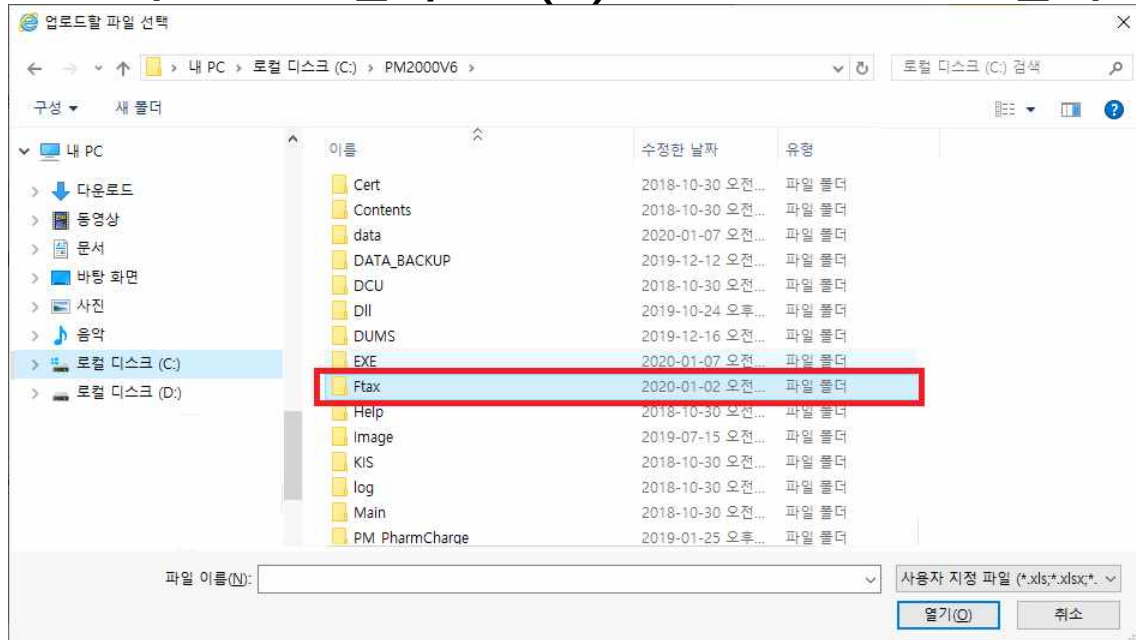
업로드할 파일 선택

내 PC › 로컬 디스크 (C:) › PM2000V6 ›

로컬 디스크 (C:) 검색

구성 ▾ 새 폴더

내 PC
다운로드
동영상
문서
바탕 화면
사진
음악
로컬 디스크 (C:)
로컬 디스크 (D:)

| 이름 | 수정한 날짜 | 유형 |
|---|---|---|
| Cert | 2018-10-30 오전... | 파일 폴더 |
| Contents | 2018-10-30 오전... | 파일 폴더 |
| data | 2020-01-07 오전... | 파일 폴더 |
| DATA_BACKUP | 2019-12-12 오전... | 파일 폴더 |
| DCU | 2018-10-30 오전... | 파일 폴더 |
| Dll | 2019-10-24 오후... | 파일 폴더 |
| DUMS | 2019-12-16 오전... | 파일 폴더 |
| EXE | 2020-01-07 오전... | 파일 폴더 |
| Ftax | 2020-01-02 오전... | 파일 폴더 |
| Help | 2018-10-30 오전... | 파일 폴더 |
| Image | 2019-07-15 오전... | 파일 폴더 |
| KIS | 2018-10-30 오전... | 파일 폴더 |
| log | 2018-10-30 오전... | 파일 폴더 |
| Main | 2018-10-30 오전... | 파일 폴더 |
| PM PharmCharge | 2019-01-25 오후... | 파일 폴더 |

파일 이름(N):

사용자 지정 파일 (*.xls;*.xlsx;*.

열기(O) 취소